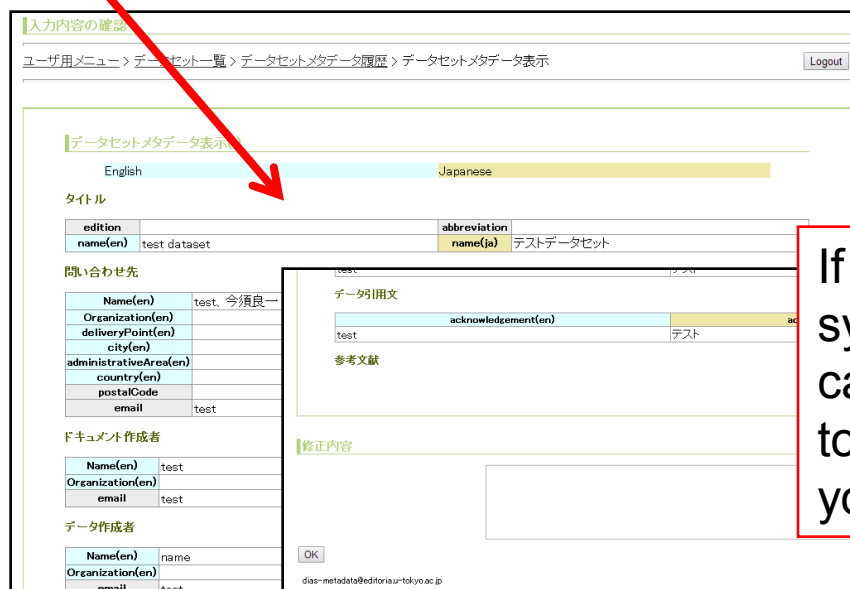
入力内容の確認

ユーザ用メニュー > データセット一覧 > データセットメタデータ履歴 > データセットメタデータ表示

Logout

データセットメタデータ表示

English

Japanese

タイトル

| edition | | abbreviation | |
|---|---|---|---|
| name(en) | test dataset | name(ja) | テストデータセット |

問い合わせ先

| Name(en) | test、今須良一 |
|---|---|
| Organization(en) | |
| deliveryPoint(en) | |
| city(en) | |
| administrativeArea(en) | |
| country(en) | |
| postalCode | |
| email | test |

ドキュメント作成者

| Name(en) | test |
|---|---|
| Organization(en) | |
| email | test |

データ作成者

| Name(en) | name |
|---|---|
| Organization(en) | |
| email | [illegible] |

test

テスト

データ引用文

| acknowledgement(en) | ac |
|---|---|
| test | テスト |

参考文献

修正内容

OK

dias-metadata@editoria.u-tokyo.ac.jp

If
sy
ca
to
yo